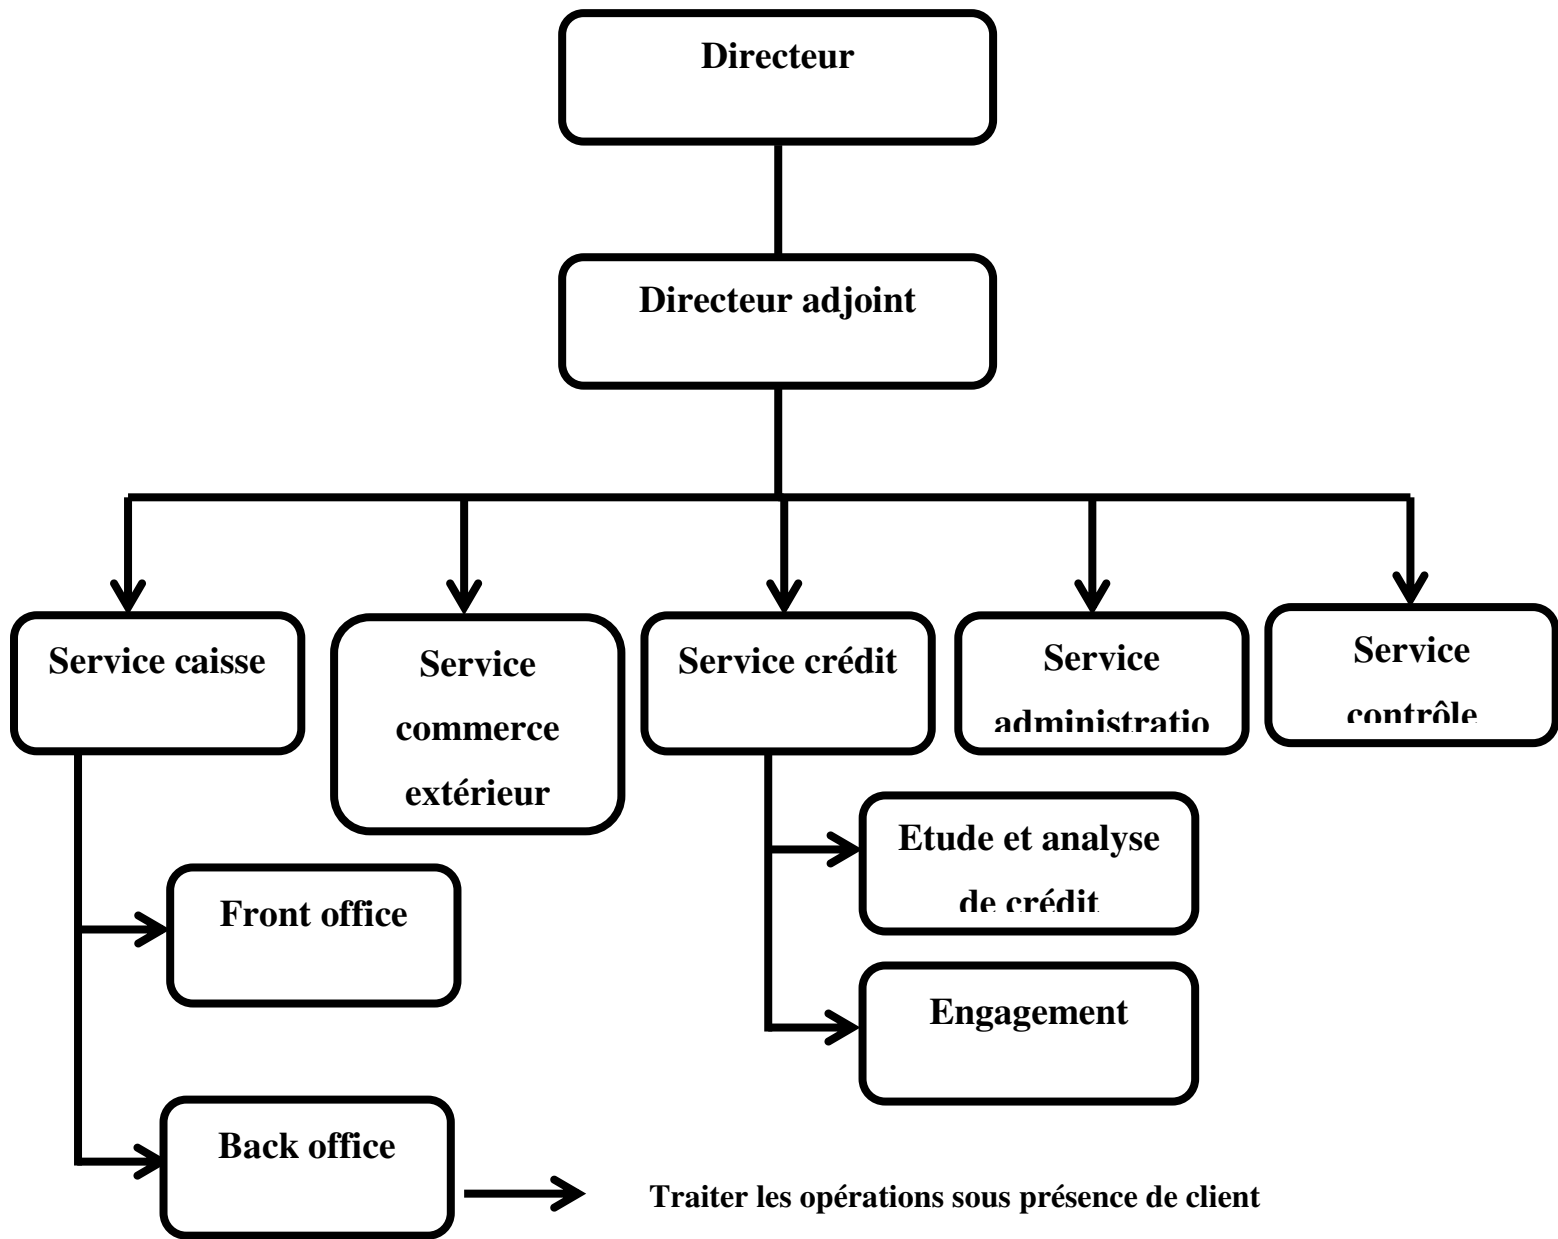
Directeur

Directeur adjoint

Service caisse

Service commerce extérieur

Service crédit

Service administratio

Service contrôle

Etude et analyse de crédit

Engagement

Front office

Back office

Traiter les opérations sous présence de client